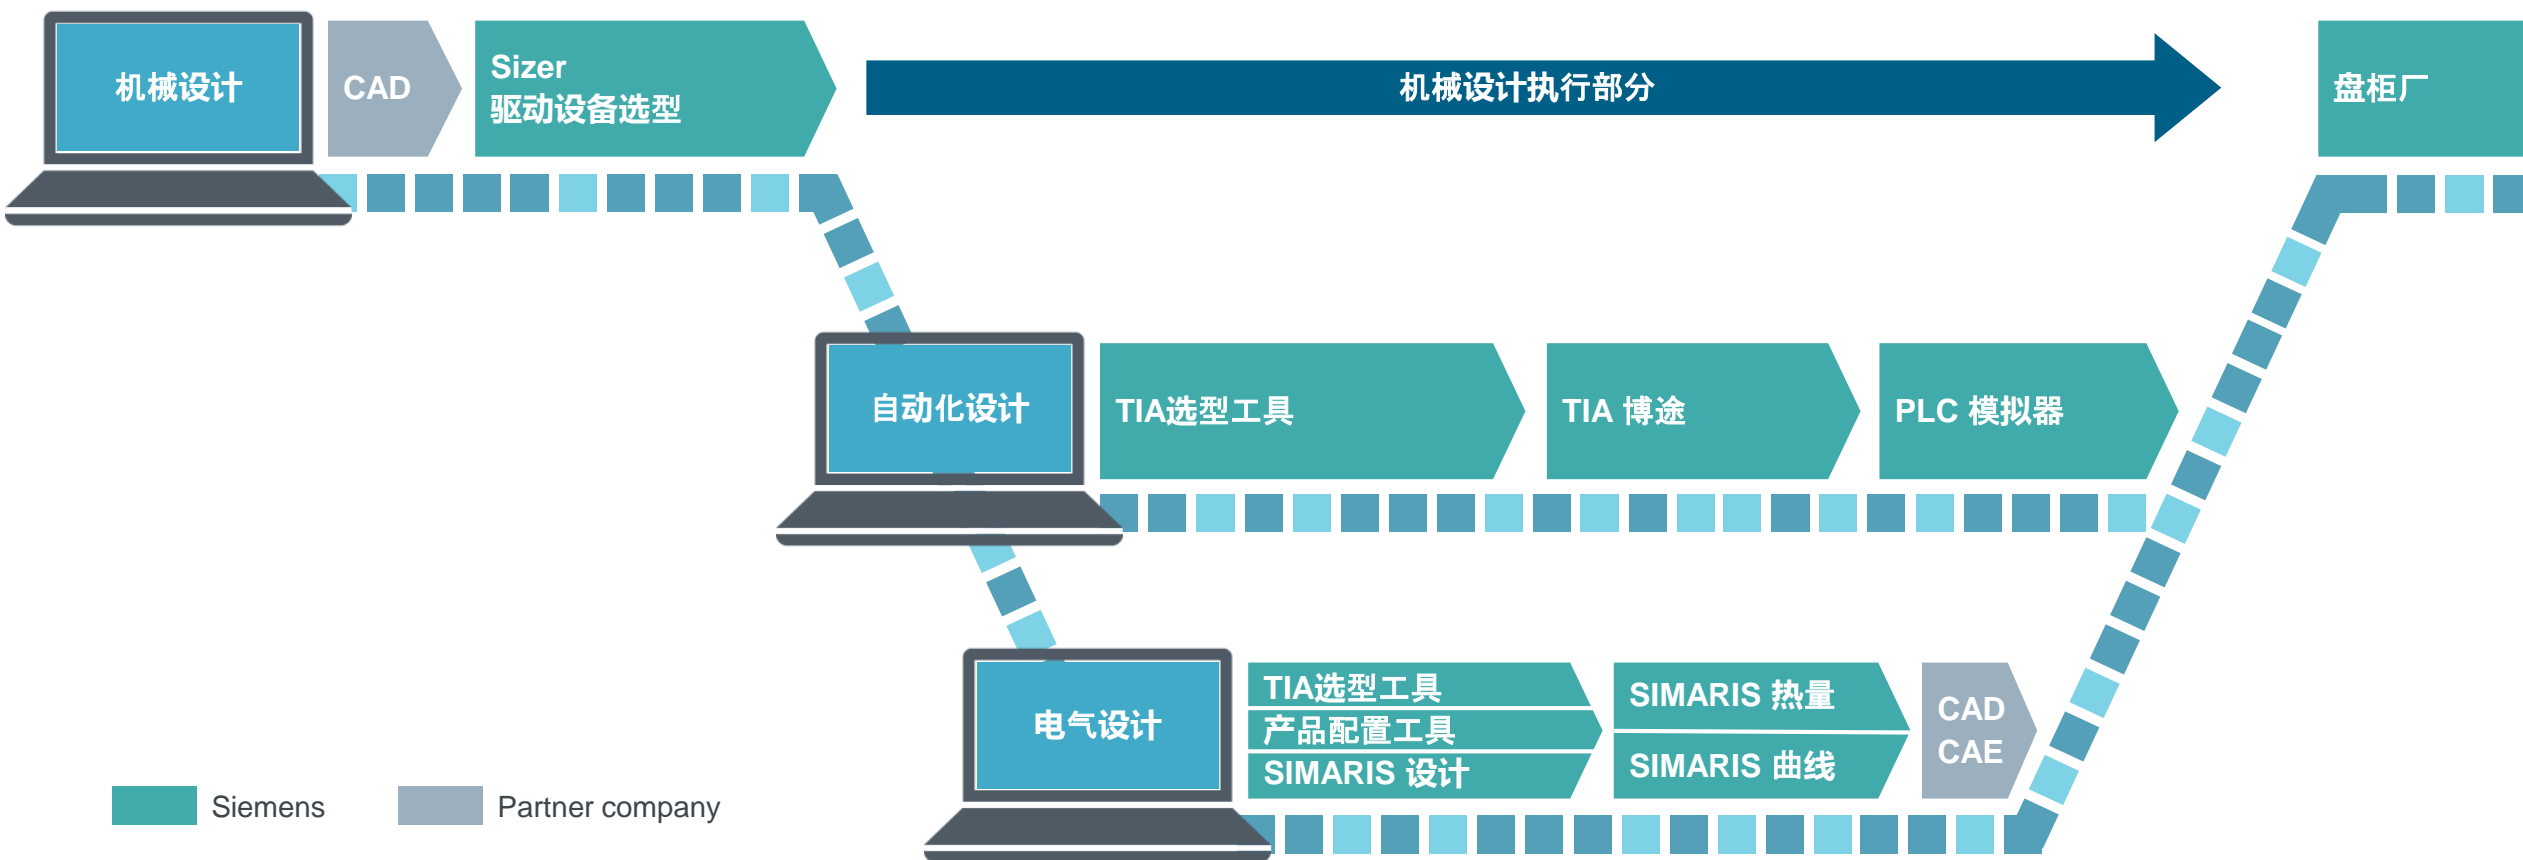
机械设计

CAD

Sizer
驱动设备选型

机械设计执行部分

盘柜厂

自动化设计

TIA选型工具

TIA 博途

PLC 模拟器

电气设计

TIA选型工具
产品配置工具
SIMARIS 设计

SIMARIS 热量

SIMARIS 曲线

CAD
CAE

Siemens

Partner company